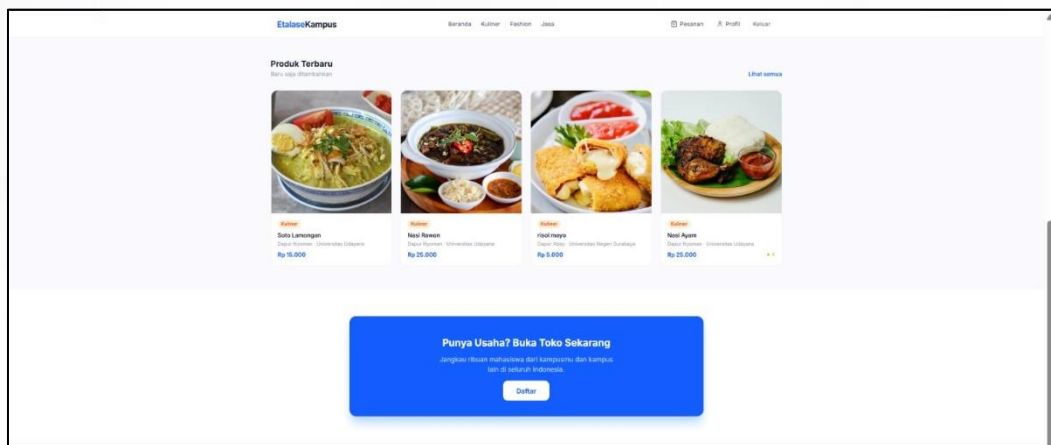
EtalaseKampus

Beranda Kuliner Fashion Jasa

Pesanan Profil Keluar

Produk Terbaru

Baru saja ditambahkan

Lihat semua

Kuliner

Soto Lamongan

Dapur Nyoman · Universitas Udayana

Rp 15.000

Kuliner

Nasi Rawon

Dapur Nyoman · Universitas Udayana

Rp 25.000

Kuliner

risol mayo

Dapur Rizky · Universitas Negeri Surabaya

Rp 5.000

Kuliner

Nasi Ayam

Dapur Nyoman · Universitas Udayana

Rp 25.000

Punya Usaha? Buka Toko Sekarang

Jangkau ribuan mahasiswa dari kampusmu dan kampus lain di seluruh Indonesia.

Daftar